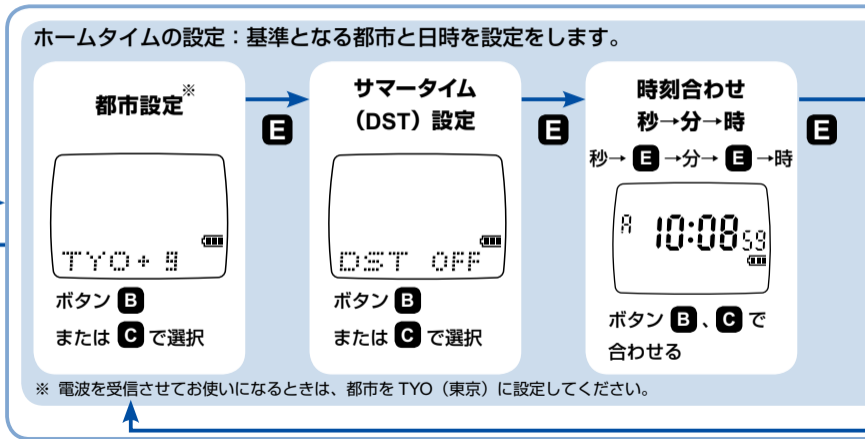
ホームタイムの設定：基準となる都市と日時を設定をします。

都市設定※

E

TYO + 9

ボタン B

または C で選択

サマータイム

（DST）設定

E

DST OFF

ボタン B

または C で選択

時刻合わせ

秒→分→時

秒→ E →分→ E →時

A 10:08 59

ボタン B 、C で

合わせる

E

※ 電波を受信させてお使いになるときは、都市を TYO（東京）に設定してください。